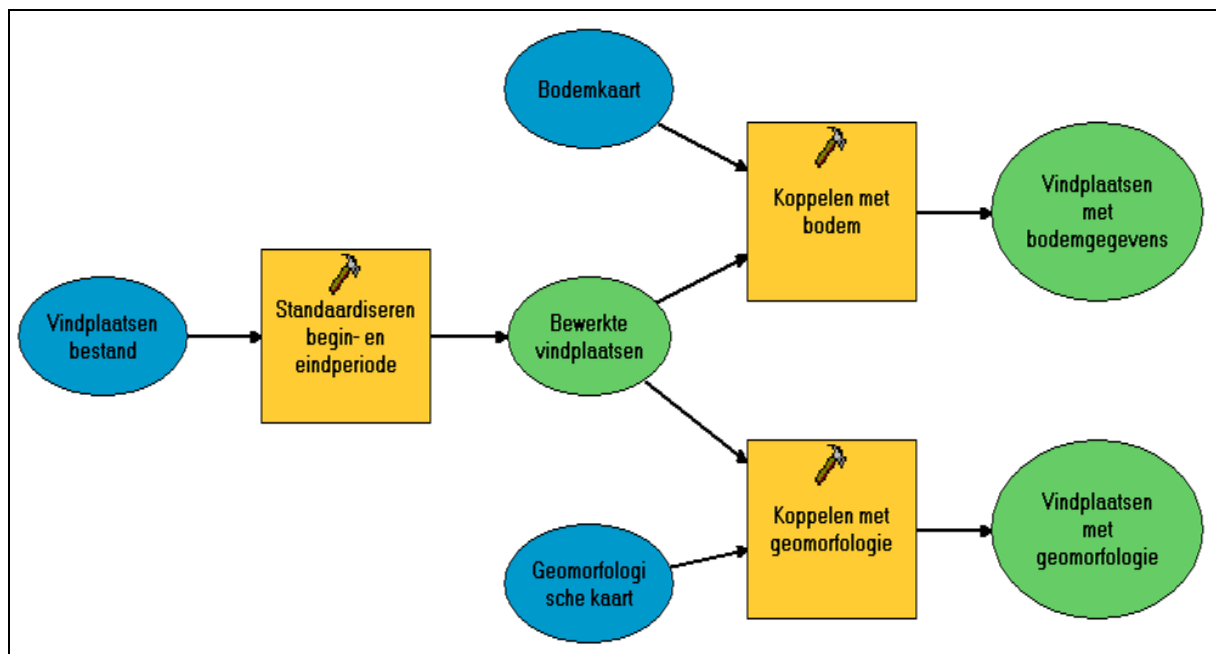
Bodemkaart

Koppelen met bodem

Vindplaatsen met bodemgegevens

Vindplaatsen bestand

Standaardiseren begin- en eindperiode

Bewerkte vindplaatsen

Koppelen met geomorfologie

Vindplaatsen met geomorfologie

Geomorfologi sche kaart